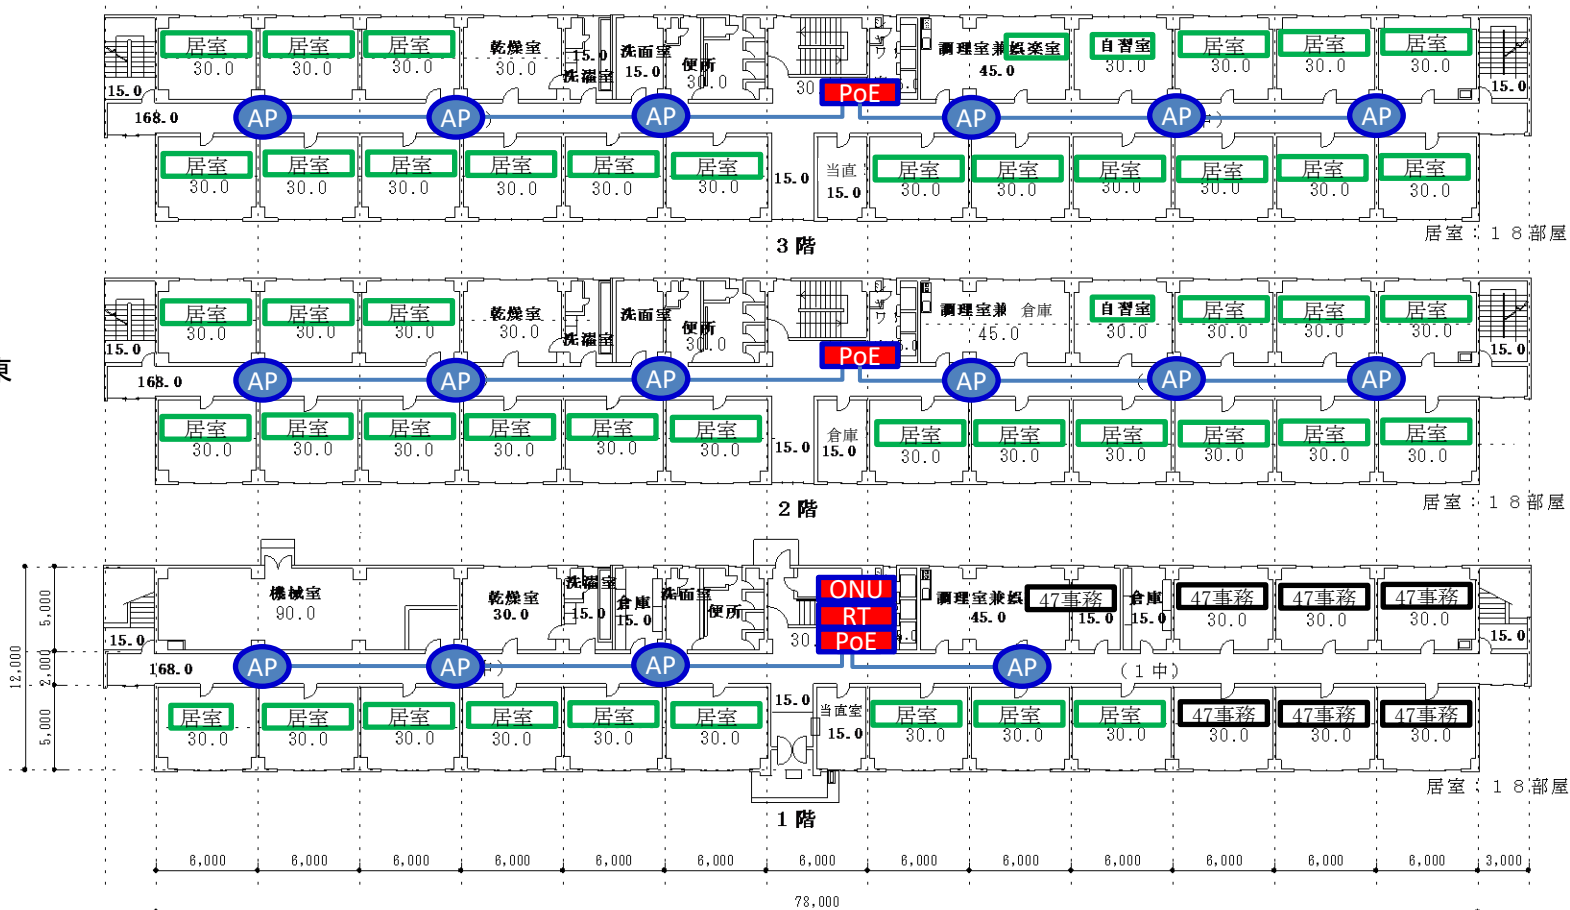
居室 30.0 居室 30.0 居室 30.0 乾燥室 30.0 15.0 洗濯室 洗面室 15.0 便所 30.0 30 PoE 調理室兼娯楽室 45.0 自習室 30.0 居室 30.0 居室 30.0 居室 30.0 15.0

15.0 168.0

AP AP AP AP AP AP

居室 30.0 居室 30.0 居室 30.0 居室 30.0 居室 30.0 居室 30.0 15.0 当直 15.0 居室 30.0 居室 30.0 居室 30.0 居室 30.0 居室 30.0 居室 30.0

3 階

居室：18部屋

居室 30.0 居室 30.0 居室 30.0 乾燥室 30.0 洗濯室 洗面室 便所 30.0 PoE 調理室兼 倉庫 45.0 自習室 30.0 居室 30.0 居室 30.0 居室 30.0 15.0

15.0 168.0

AP AP AP AP AP AP

居室 30.0 居室 30.0 居室 30.0 居室 30.0 居室 30.0 居室 30.0 15.0 倉庫 15.0 居室 30.0 居室 30.0 居室 30.0 居室 30.0 居室 30.0 居室 30.0

2 階

居室：18部屋

5,000 12,000 2,000 5,000

機械室 90.0 乾燥室 30.0 洗濯室 15.0 倉庫 15.0 洗面室 便所 ONU RT PoE 30 調理室兼娯 47事務 15.0 倉庫 15.0 47事務 30.0 47事務 30.0 47事務 30.0

15.0 168.0 15.0

AP AP AP AP

(1中)

居室 30.0 居室 30.0 居室 30.0 居室 30.0 居室 30.0 居室 30.0 15.0 当直室 15.0 居室 30.0 居室 30.0 居室 30.0 47事務 30.0 47事務 30.0 47事務 30.0

居室：18部屋

1 階

6,000 6,000 6,000 6,000 6,000 6,000 6,000 6,000 6,000 6,000 6,000 6,000 6,000 3,000

78,000